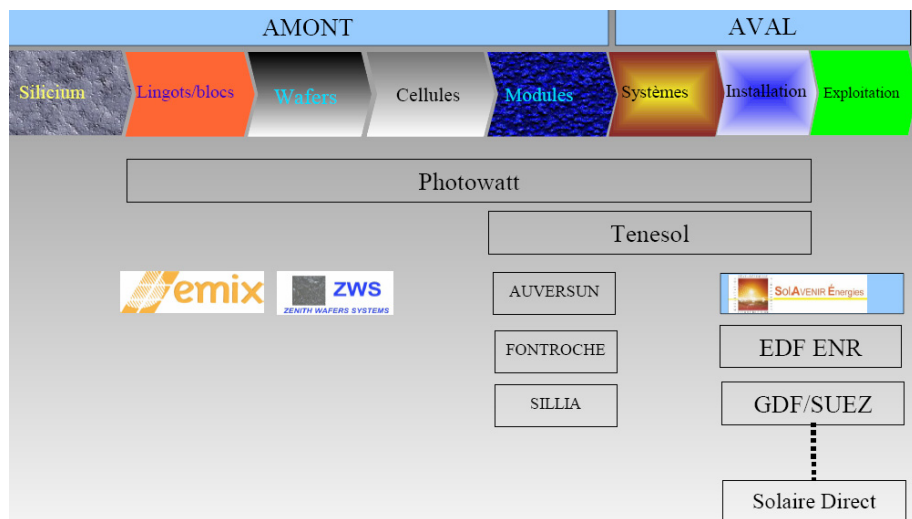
AMONT

AVAL

Silicium

Lingots/blocs

Wafers

Cellules

Modules

Systèmes

Installation

Exploitation

Photowatt

Tenesol

emix

ZWS
ZENITH WAFERS SYSTEMS

AUVERSUN

FONTROCHE

SILLIA

SolAvenir Énergies

EDF ENR

GDF/SUEZ

Solaire Direct